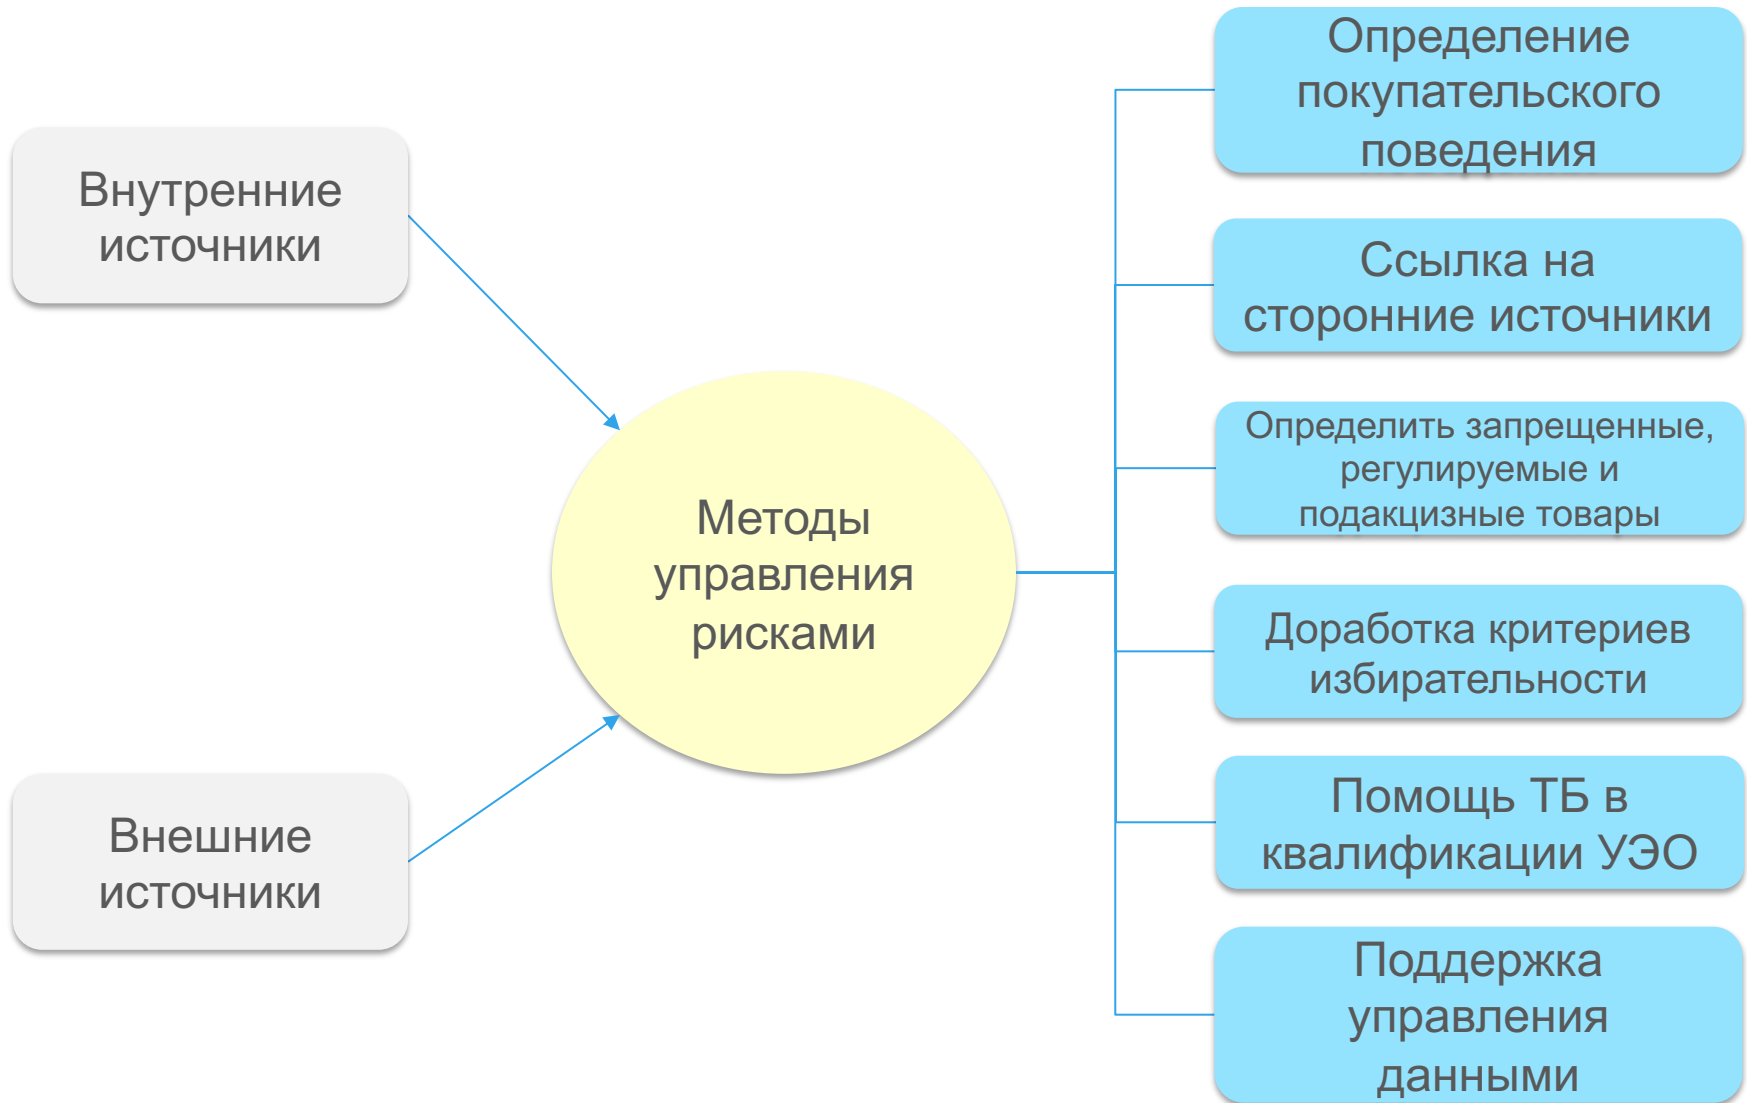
Внутренние источники

Внешние источники

Методы управления рисками

Определение покупательского поведения

Ссылка на сторонние источники

Определить запрещенные, регулируемые и подакцизные товары

Доработка критериев избирательности

Помощь ТБ в квалификации УЭО

Поддержка управления данными